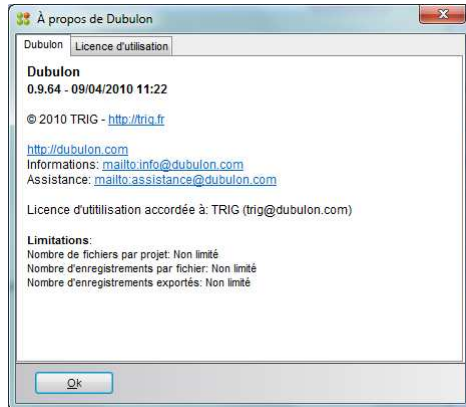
À propos de Dubulon

Dubulon | Licence d'utilisation

Dubulon
0.9.64 - 09/04/2010 11:22

© 2010 TRIG - http://trig.fr

http://dubulon.com
Informations: mailto:info@dubulon.com
Assistance: mailto:assistance@dubulon.com

Licence d'utitilisation accordée à: TRIG (trig@dubulon.com)

Limitations:
Nombre de fichiers par projet: Non limité
Nombre d'enregistrements par fichier: Non limité
Nombre d'enregistrements exportés: Non limité

Ok